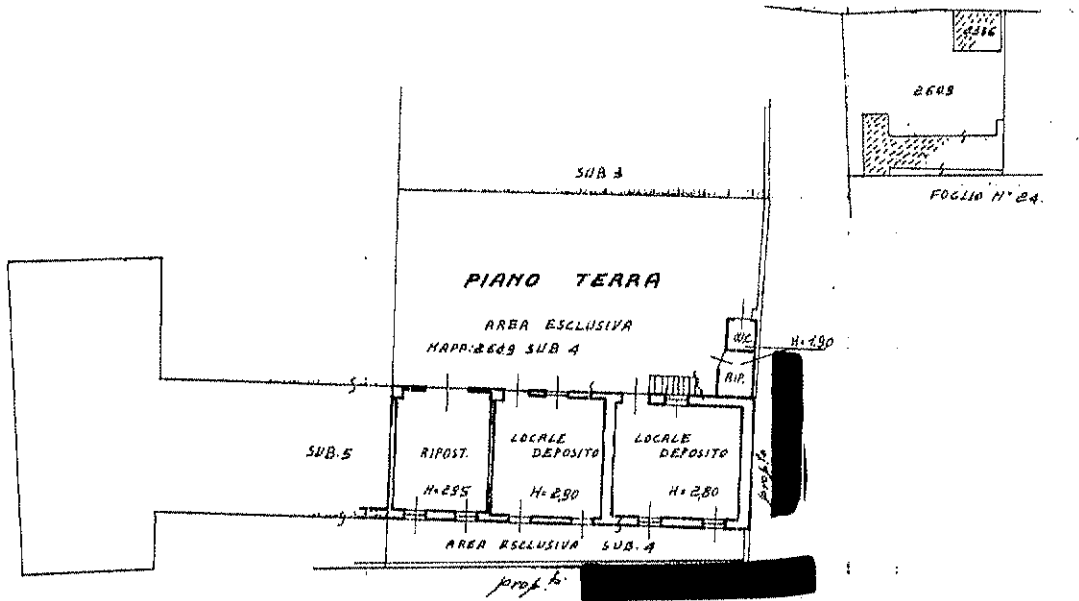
2316

2609

FOGLIO N° 24.

SUB 3

PIANO TERRA

AREA ESCLUSIVA
MAPP. 2609 SUB 4

W.C.

H=1,90

RIP.

SUB.5

RIPOST.

H=2,95

LOCALE DEPOSITO

H=2,80

LOCALE DEPOSITO

H=2,80

prop. to

AREA ESCLUSIVA SUB. 4

prop. to